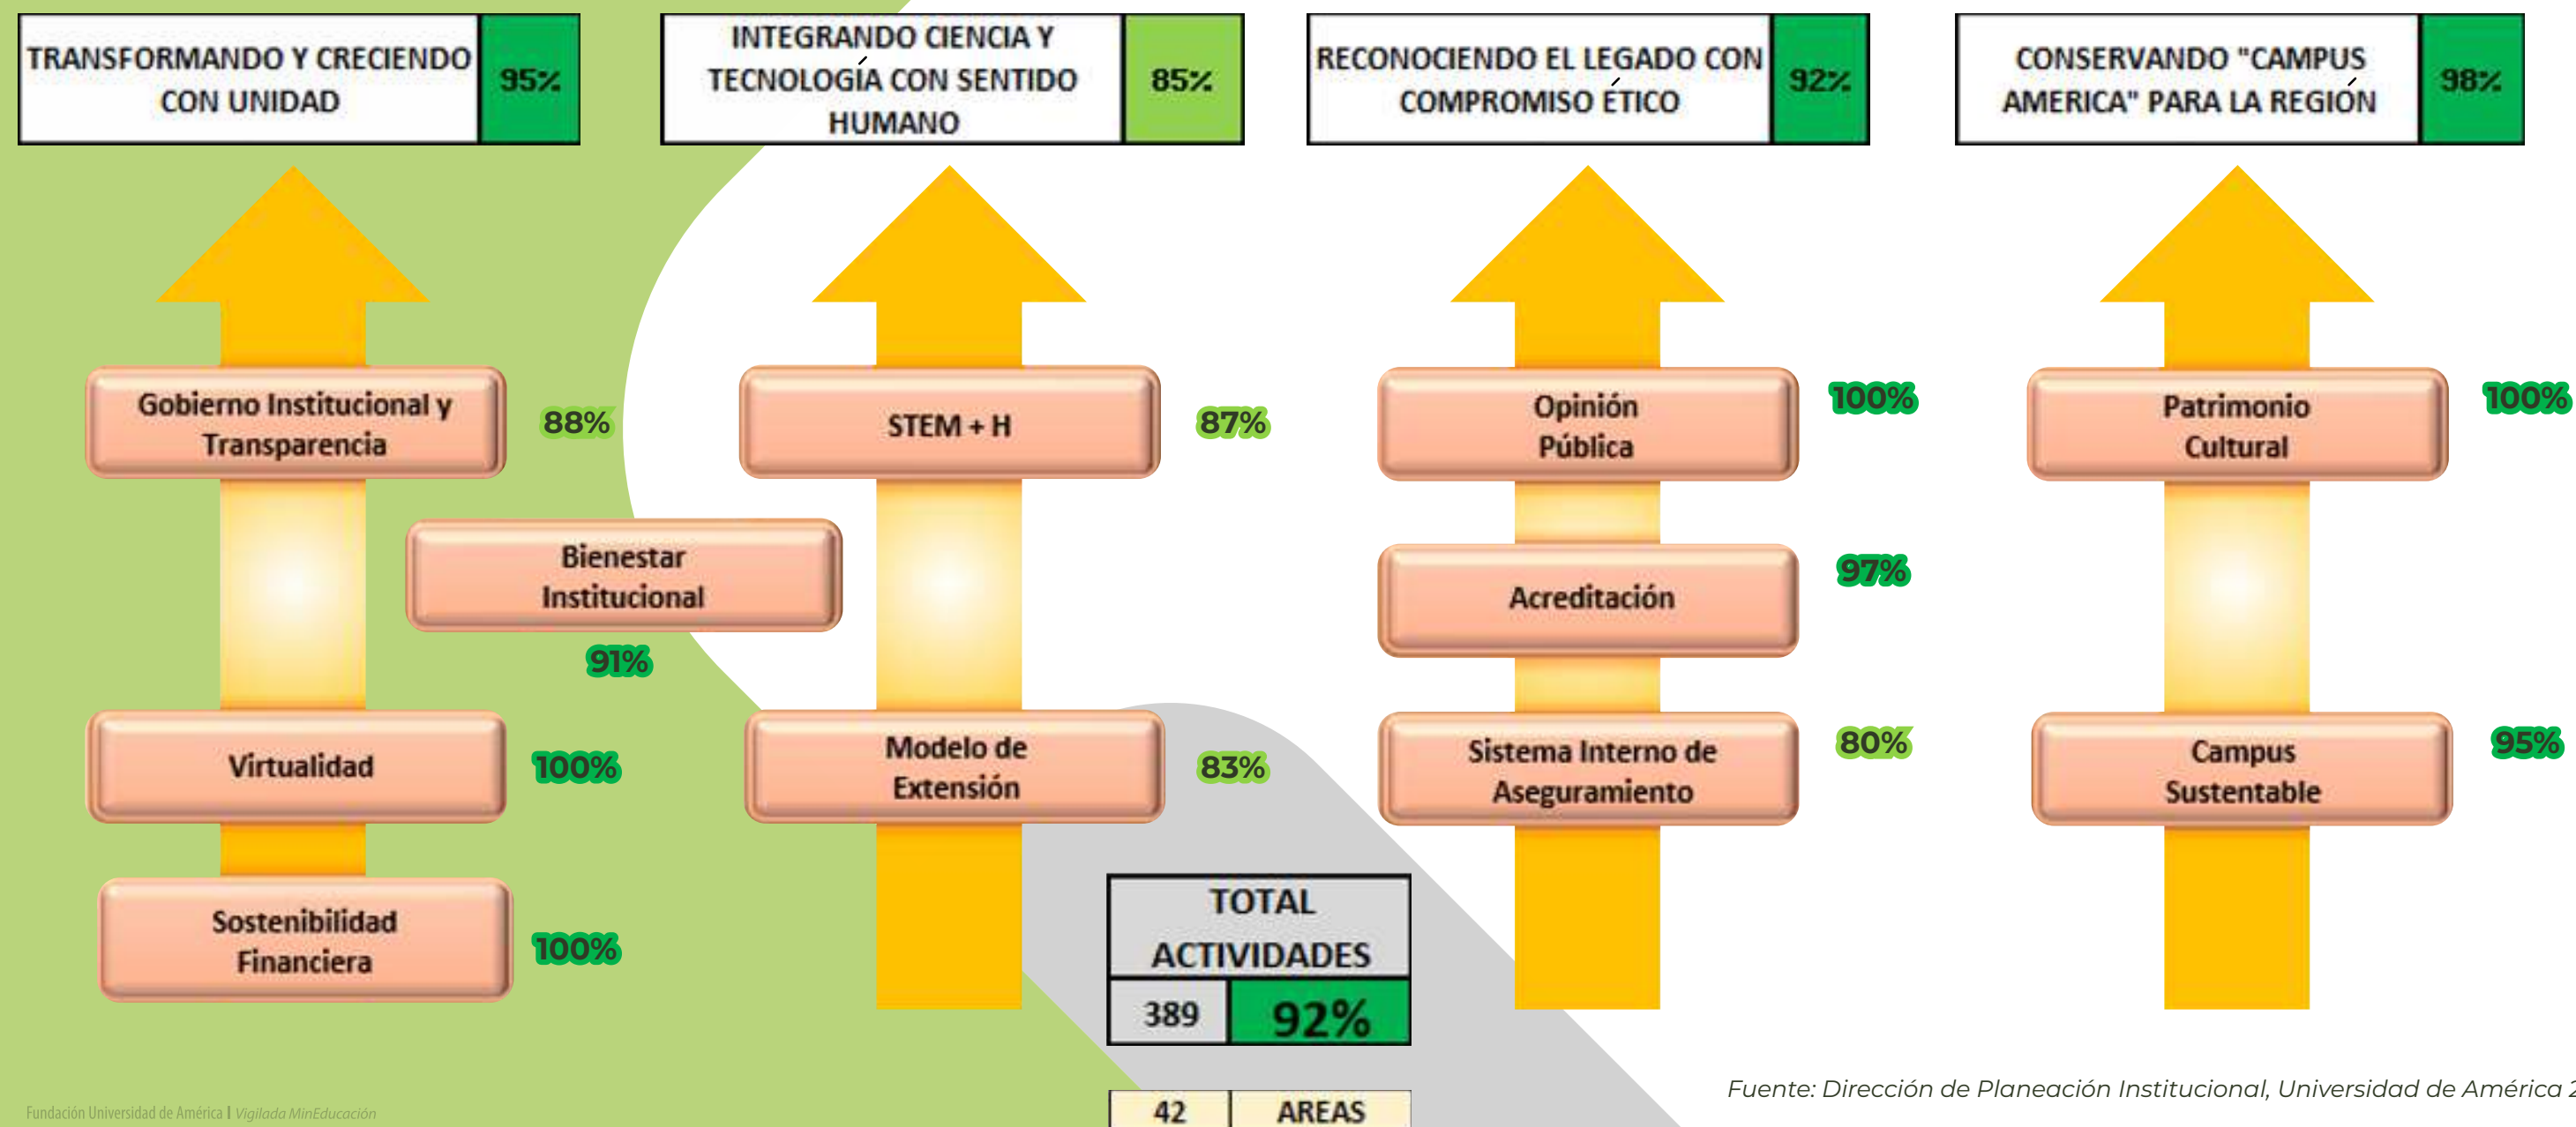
| TRANSFORMANDO Y CRECIENDO CON UNIDAD | 95% |
|---|---|

| INTEGRANDO CIENCIA Y TECNOLOGÍA CON SENTIDO HUMANO | 85% |
|---|---|

| RECONOCIENDO EL LEGADO CON COMPROMISO ÉTICO | 92% |
|---|---|

| CONSERVANDO "CAMPUS AMERICA" PARA LA REGIÓN | 98% |
|---|---|

Gobierno Institucional y Transparencia 88%

Bienestar Institucional 91%

Virtualidad 100%

Sostenibilidad Financiera 100%

STEM + H 87%

Modelo de Extensión 83%

Opinión Pública 100%

Acreditación 97%

Sistema Interno de Aseguramiento 80%

Patrimonio Cultural 100%

Campus Sustentable 95%

| TOTAL ACTIVIDADES | |
|---|---|
| 389 | 92% |

| 42 | AREAS |
|---|---|

Fuente: Dirección de Planeación Institucional, Universidad de América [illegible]

Fundación Universidad de América | Vigilada MinEducación